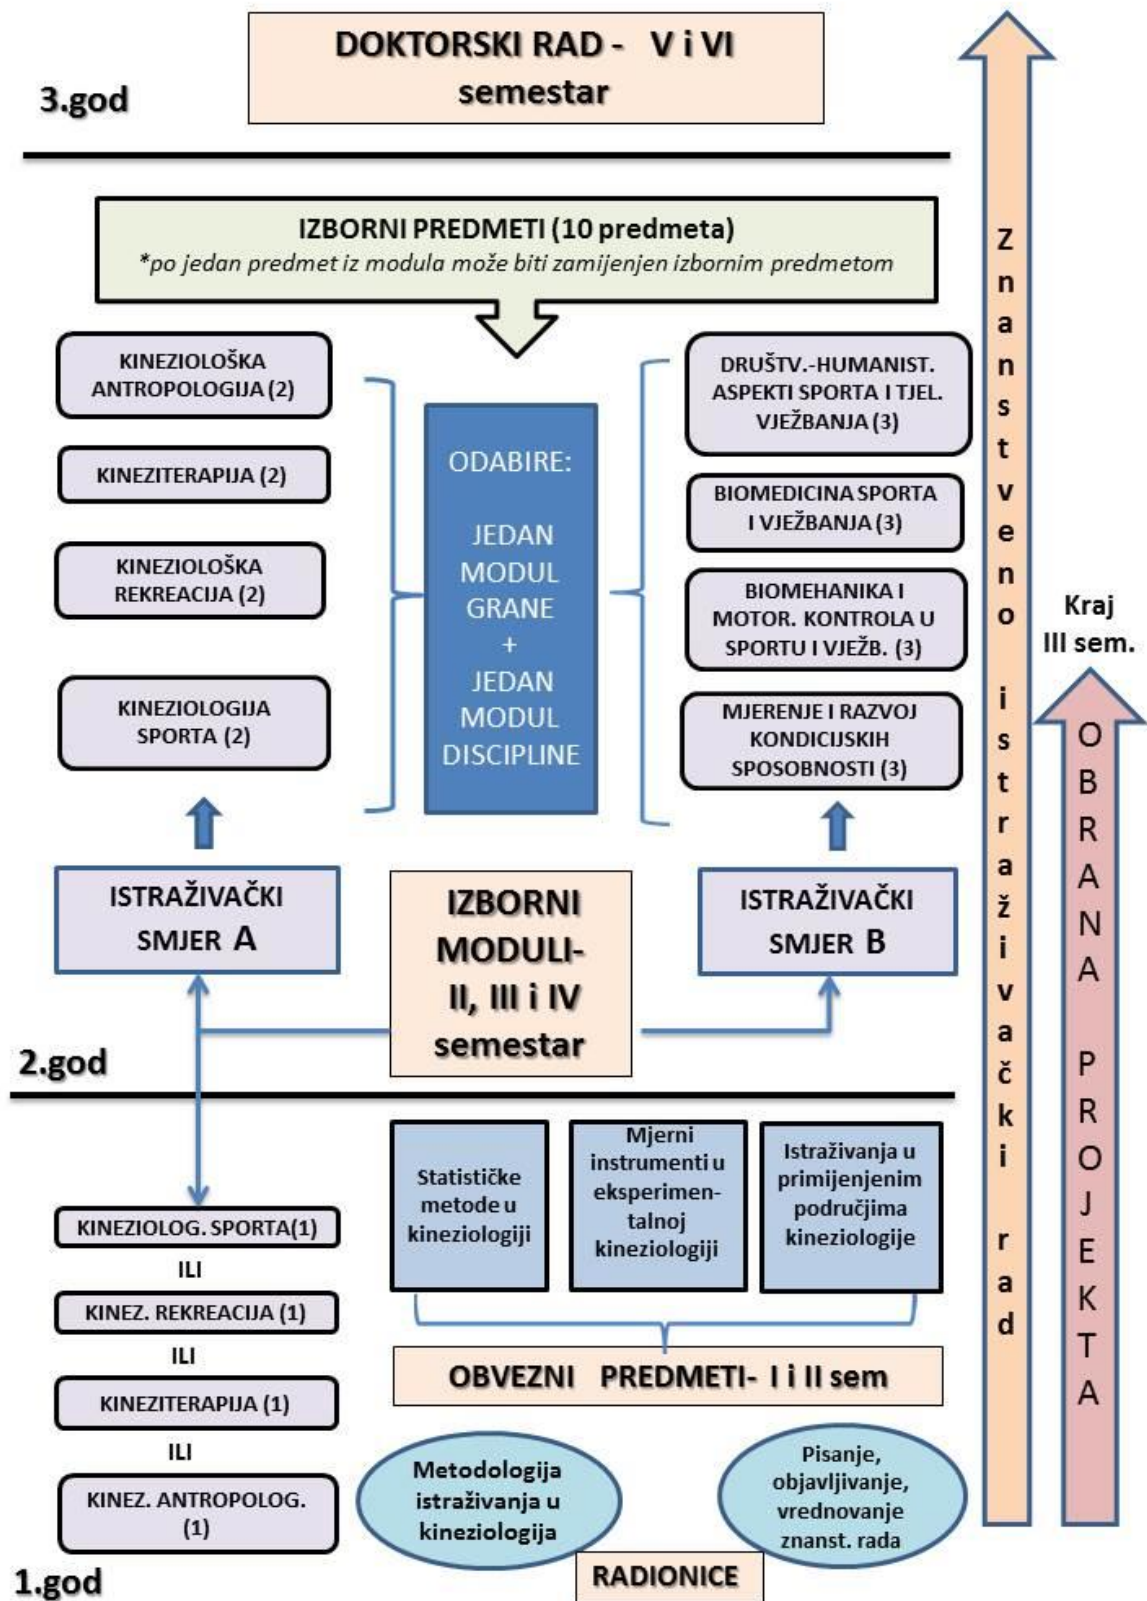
3.god

DOKTORSKI RAD - V i VI semestar

IZBORNI PREDMETI (10 predmeta)
*po jedan predmet iz modula može biti zamijenjen izbornim predmetom

KINEZIOLOŠKA ANTROPOLOGIJA (2)

KINEZITERAPIJA (2)

KINEZIOLOŠKA REKREACIJA (2)

KINEZIOLOGIJA SPORTA (2)

ODABIRE:

JEDAN MODUL GRANE + JEDAN MODUL DISCIPLINE

DRUŠTV.-HUMANIST. ASPEKTI SPORTA I TJEL. VJEŽBANJA (3)

BIOMEDICINA SPORTA I VJEŽBANJA (3)

BIOMEHANIKA I MOTOR. KONTROLA U SPORTU I VJEŽB. (3)

MJERENJE I RAZVOJ KONDICIJSKIH SPOSOBNOSTI (3)

ISTRAŽIVAČKI SMJER A

IZBORNI MODULI- II, III i IV semestar

ISTRAŽIVAČKI SMJER B

2.god

KINEZIOLOG. SPORTA(1)
ILI
KINEZ. REKREACIJA (1)
ILI
KINEZITERAPIJA (1)
ILI
KINEZ. ANTROPOLOG. (1)

Statističke metode u kineziologiji

Mjerni instrumenti u eksperimentalnoj kineziologiji

Istraživanja u primijenjenim područjima kineziologije

OBVEZNI PREDMETI- I i II sem

Metodologija istraživanja u kineziologija

Pisanje, objavljivanje, vrednovanje znanst. rada

RADIONICE

1.god

Znanstveno istraživački rad

Kraj III sem.

OBRANA PROJEKTA